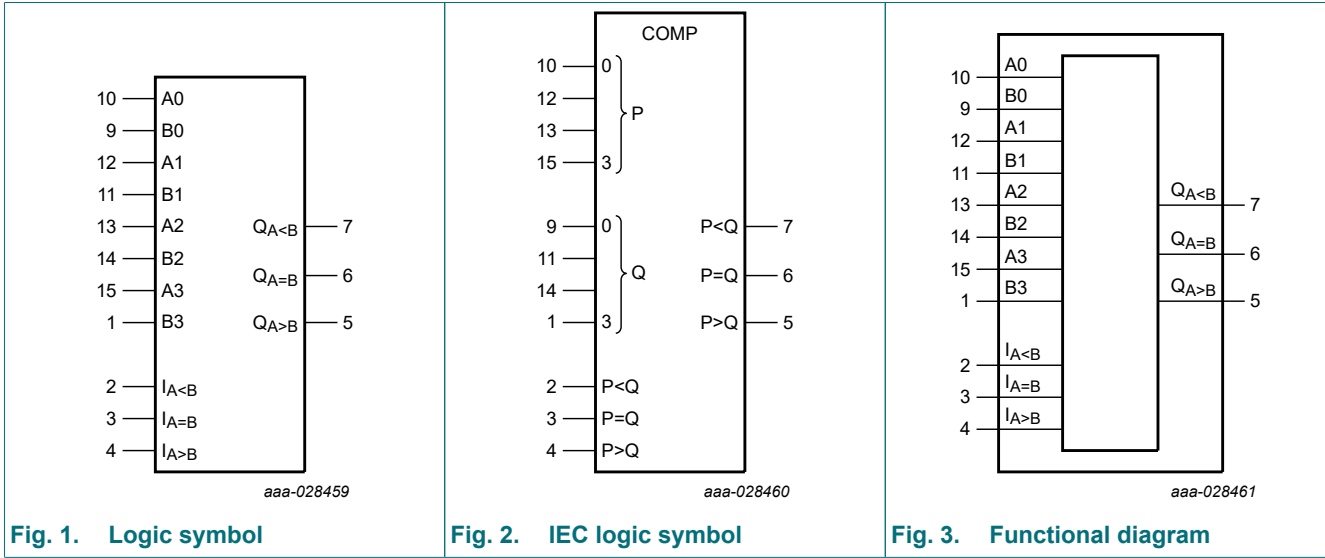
| | | |
|---|---|---|
| 10 A0<br>9 B0<br>12 A1<br>11 B1<br>13 A2<br>14 B2<br>15 A3<br>1 B3<br>2 $I_{A<B}$<br>3 $I_{A=B}$<br>4 $I_{A>B}$<br>$Q_{A<B}$ 7<br>$Q_{A=B}$ 6<br>$Q_{A>B}$ 5<br>aaa-028459 | COMP<br>10 0<br>12<br>13<br>15 3<br>P<br>9 0<br>11<br>14<br>1 3<br>Q<br>P<Q 7<br>P=Q 6<br>P>Q 5<br>2 P<Q<br>3 P=Q<br>4 P>Q<br>aaa-028460 | 10 A0<br>9 B0<br>12 A1<br>11 B1<br>13 A2<br>14 B2<br>15 A3<br>1 B3<br>2 $I_{A<B}$<br>3 $I_{A=B}$<br>4 $I_{A>B}$<br>$Q_{A<B}$ 7<br>$Q_{A=B}$ 6<br>$Q_{A>B}$ 5<br>aaa-028461 |
| Fig. 1. Logic symbol | Fig. 2. IEC logic symbol | Fig. 3. Functional diagram |